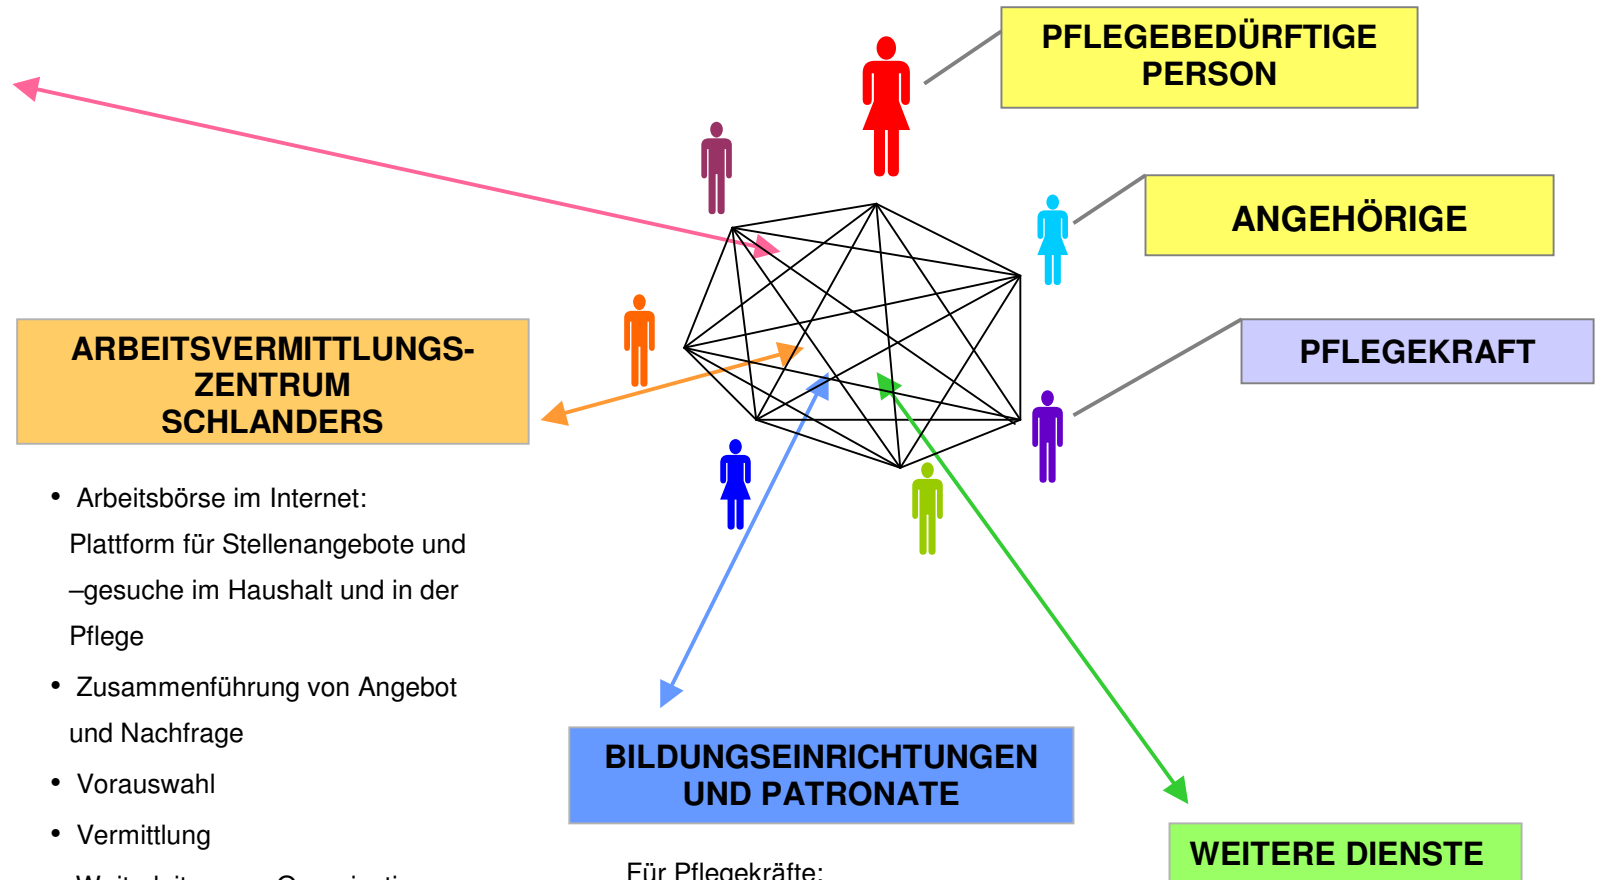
PFLEGEBEDÜRFTIGE PERSON

ANGEHÖRIGE

PFLEGEKRAFT

ARBEITSVERMITTLUNGS-ZENTRUM SCHLANDERS

• Arbeitsbörse im Internet: Plattform für Stellenangebote und –gesuche im Haushalt und in der Pflege
• Zusammenführung von Angebot und Nachfrage
• Vorauswahl
• Vermittlung
• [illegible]

BILDUNGSEINRICHTUNGEN UND PATRONATE

Für Pflegekräfte:

WEITERE DIENSTE